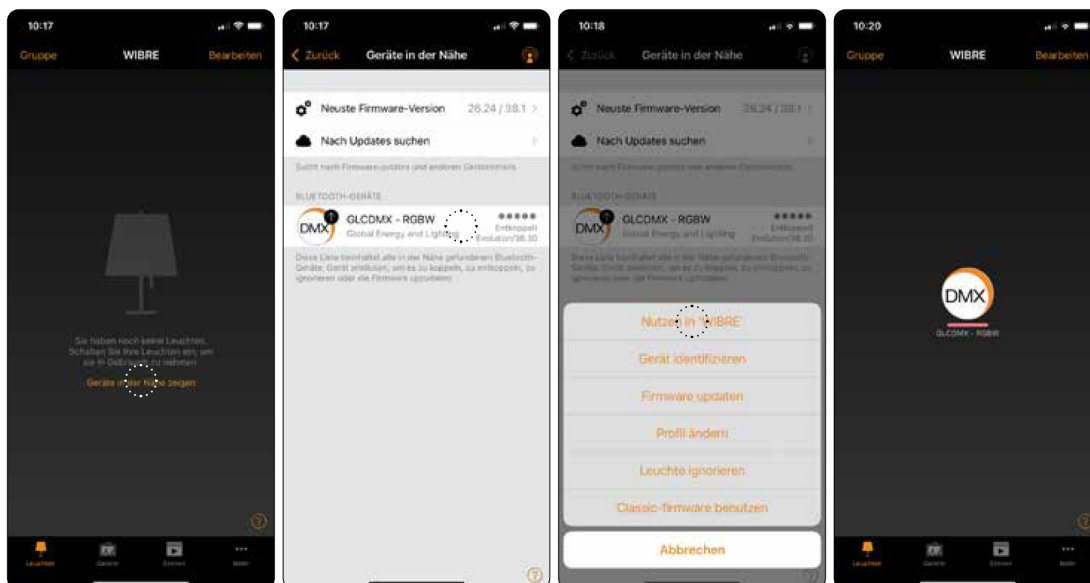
10:17

Gruppe WIBRE Bearbeiten

Sie haben noch keine Leuchten. Schalten Sie Ihre Leuchten ein, um sie in Gebrauch zu nehmen

Geräte in der Nähe zeigen

Leuchten Geräte Szenen Mehr

10:17

Zurück Geräte in der Nähe

Neuste Firmware-Version 26.24 / 38.1

Nach Updates suchen

Sucht nach Firmware-updates und anderen Geräteinfos

BLUETOOTH-GERÄTE

DMX GLCDMX - RGBW Global Energy and Lighting Entkoppelt Evolution/38.30

Diese Liste beinhaltet alle in der Nähe gefundenen Bluetooth-Geräte. Gerät anklicken, um es zu koppeln, zu entkoppeln, zu ignorieren oder die Firmware upzudaten

10:18

Zurück Geräte in der Nähe

Neuste Firmware-Version 26.24 / 38.1

Nach Updates suchen

BLUETOOTH-GERÄTE

DMX GLCDMX - RGBW Global Energy and Lighting Entkoppelt Evolution/38.30

Nutzen in WIBRE

Gerät identifizieren

Firmware updaten

Profil ändern

Leuchte ignorieren

Classic-firmware benutzen

Abbrechen

10:20

Gruppe WIBRE Bearbeiten

DMX

GLCDMX - RGBW

Leuchten Geräte Szenen Mehr